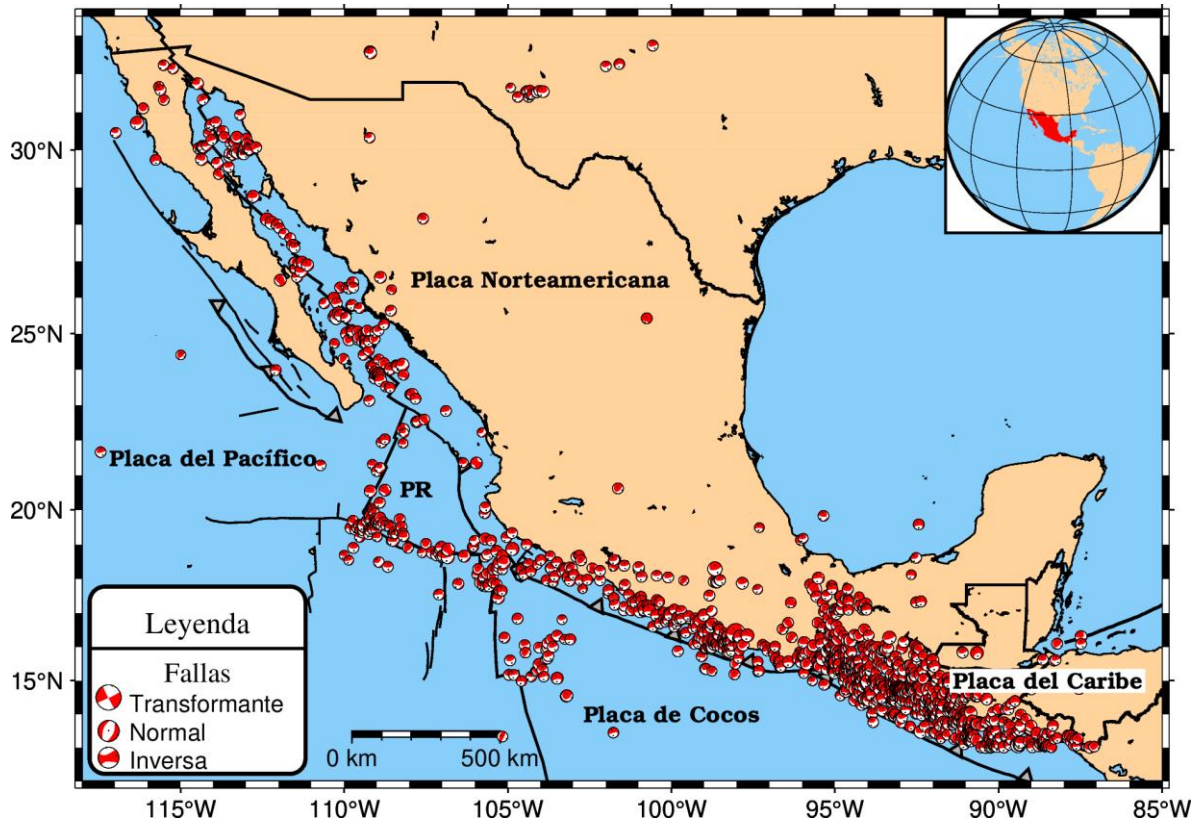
30°N
25°N
20°N
15°N

Placa Norteamericana

Placa del Pacífico

PR

Placa de Cocos

Placa del Caribe

Leyenda

Fallas

Transformante

Normal

Inversa

0 km

500 km

115°W
110°W
105°W
100°W
95°W
90°W
85°W